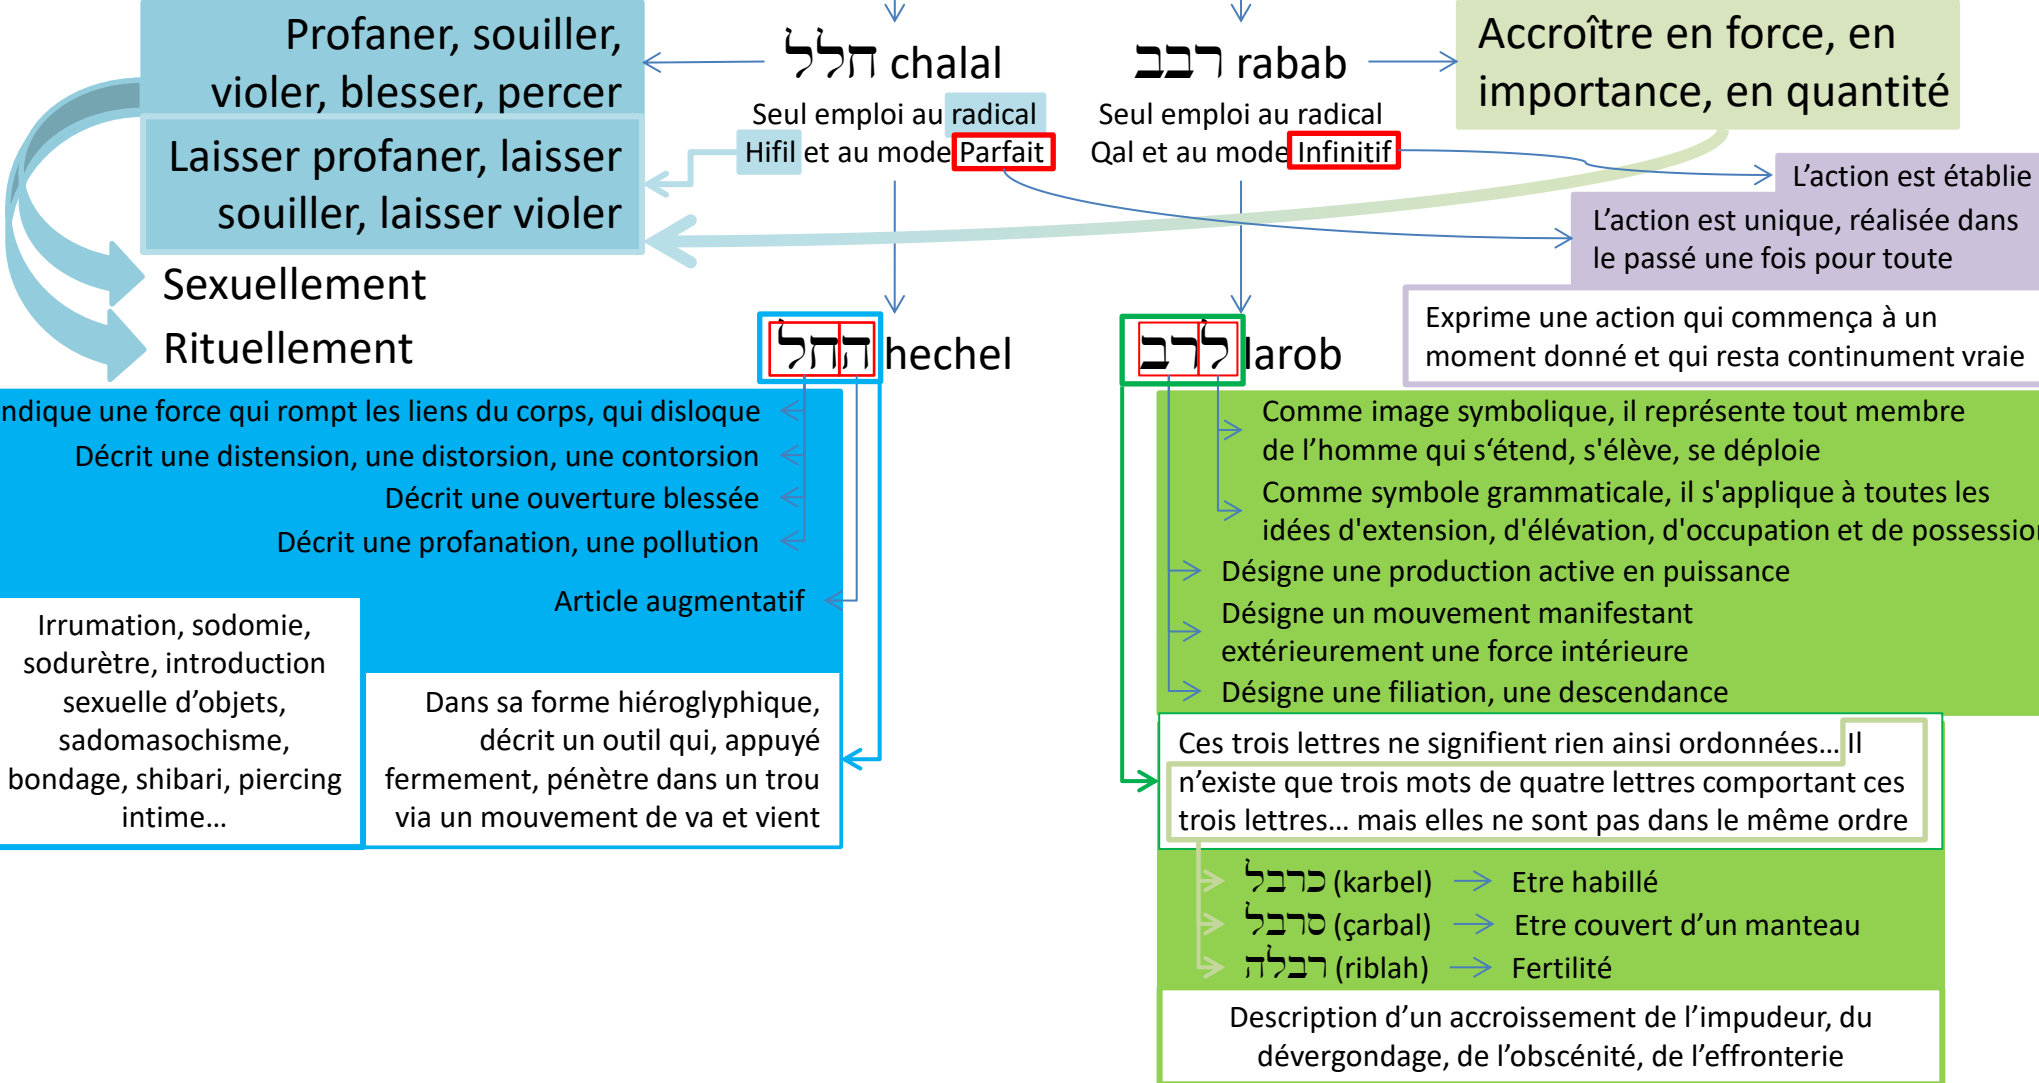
Profaner, souiller, violer, blesser, percer

Laisser profaner, laisser souiller, laisser violer

Sexuellement

Rituellement

חלל chalal

Seul emploi au radical Hifil et au mode Parfait

רבב rabab

Seul emploi au radical Qal et au mode Infinitif

Accroître en force, en importance, en quantité

L’action est établie

L’action est unique, réalisée dans le passé une fois pour toute

Exprime une action qui commença à un moment donné et qui resta continument vraie

החל hechel

לרב larob

ndique une force qui rompt les liens du corps, qui disloque

Décrit une distension, une distorsion, une contorsion

Décrit une ouverture blessée

Décrit une profanation, une pollution

Article augmentatif

Irrumation, sodomie, sodurètre, introduction sexuelle d’objets, sadomasochisme, bondage, shibari, piercing intime…

Dans sa forme hiéroglyphique, décrit un outil qui, appuyé fermement, pénètre dans un trou via un mouvement de va et vient

Comme image symbolique, il représente tout membre de l’homme qui s‘étend, s'élève, se déploie

Comme symbole grammaticale, il s'applique à toutes les idées d'extension, d'élévation, d'occupation et de possessio

Désigne une production active en puissance

Désigne un mouvement manifestant extérieurement une force intérieure

Désigne une filiation, une descendance

Ces trois lettres ne signifient rien ainsi ordonnées… Il n’existe que trois mots de quatre lettres comportant ces trois lettres… mais elles ne sont pas dans le même ordre

כרבל (karbel) Etre habillé

סרבל (çarbal) Etre couvert d’un manteau

רבלה (riblah) Fertilité

Description d’un accroissement de l’impudeur, du dévergondage, de l’obscénité, de l’effronterie